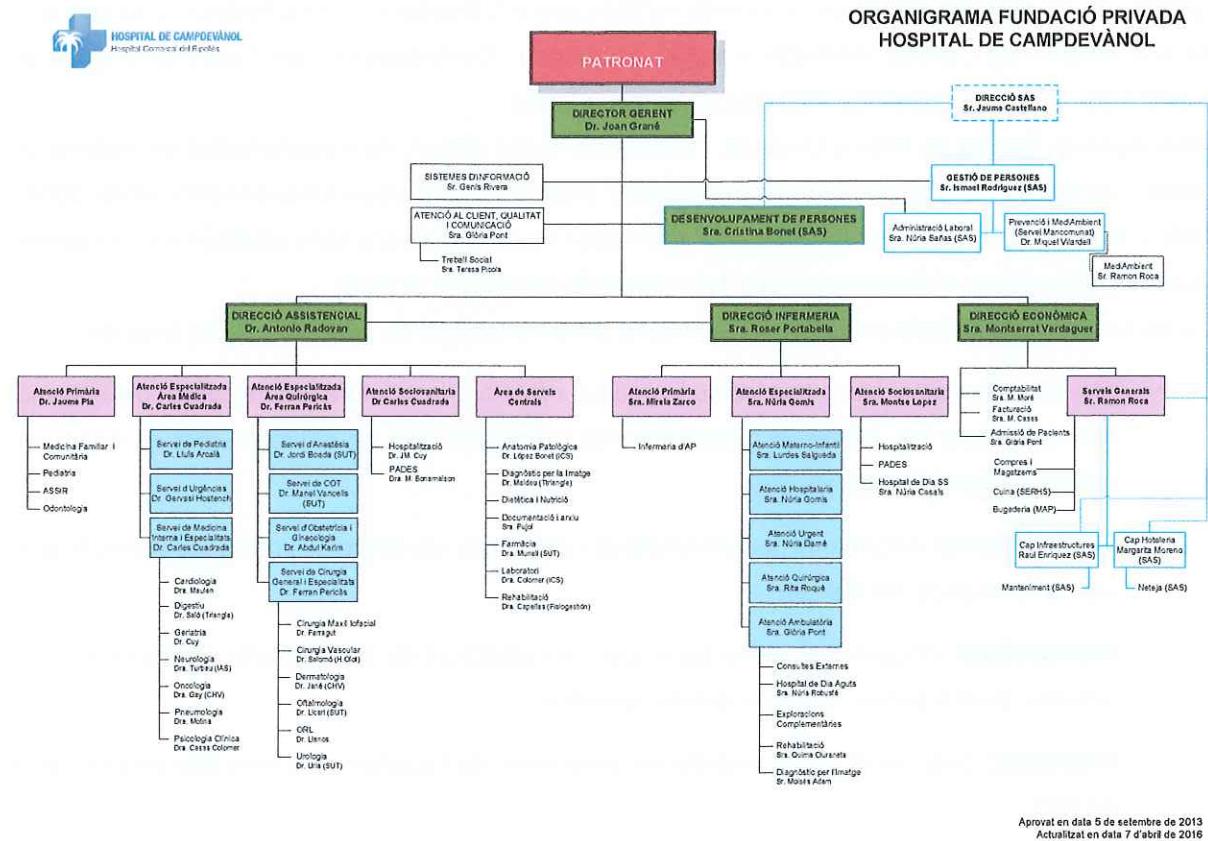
HOSPITAL DE CAMPDEVÀNOL
Hospital Comarcal del Ripollès

ORGANIGRAMA FUNDACIÓ PRIVADA
HOSPITAL DE CAMPDEVÀNOL

PATRONAT

DIRECTOR GERENT
Dr. Joan Grané

DIRECCIÓ SAS
Sr. Jaume Castellano

SISTEMES D'INFORMACIÓ
Sr. Genís Rivera

GESTIÓ DE PERSONES
Sr. Ismael Rodríguez (SAS)

ATENCIÓ AL CLIENT, QUALITAT I COMUNICACIÓ
Sra. Glòria Pont

DESENVOLUPAMENT DE PERSONES
Sra. Cristina Bonet (SAS)

Administració Laboral
Sra. Núria Bañas (SAS)

Prevenció i MediAmbient
(Servei Mancomunat)
Dr. Miquel Vilardell

MediAmbient
Sr. Ramon Roca

Treball Social
Sra. Teresa Picola

DIRECCIÓ ASSISTENCIAL
Dr. Antonio Radovan

DIRECCIÓ INFERMERIA
Sra. Roser Portabella

DIRECCIÓ ECONÒMICA
Sra. Montserrat Verdaguer

Atenció Primària
Dr. Jaume Pla

Medicina Familiar i Comunitària
Pediatria
ASSIR
Odontologia

Atenció Especialitzada Àrea Mèdica
Dr. Carles Cuadrada

Servei de Pediatria
Dr. Lluís Arcalà

Servei d'Urgències
Dr. Gervasi Hostench

Servei de Medicina Interna i Especialitats
Dr. Carles Cuadrada

Cardiologia
Dr. Maulen
Digestiu
Dr. Saló (Triangle)
Geriatria
Dr. Cuy
Neurologia
Dra. Turbau (IAS)
Oncologia
Dr. Gay (CHV)
Pneumologia
Dra. Molina
Psicologia Clínica
Dra. Cases Colomer

Atenció Especialitzada Àrea Quirúrgica
Dr. Ferran Pericàs

Servei d'Anestèsia
Dr. Jordi Boada (SUT)

Servei de COT
Dr. Manel Vancells (SUT)

Servei d'Obstetrícia i Ginecologia
Dr. Abdul Karim

Servei de Cirurgia General i Especialitats
Dr. Ferran Pericàs

Cirurgia Maxil·lofacial
Dr. Farragut
Cirurgia Vascular
Dr. Salomó (H.Olot)
Dermatologia
Dr. Jané (CHV)
Oftalmologia
Dr. Llcari (SUT)
ORL
Dr. Llanos
Urologia
Dr. Ulla (SUT)

Atenció Sociosanitària
Dr. Carles Cuadrada

Hospitalització
Dr. JM. Cuy
PADES
Dra. M. Bonamaison

Àrea de Serveis Centrals

Anatomia Patològica
Dr. López Bonet (ICS)
Diagnòstic per la Imatge
Dr. Maideu (Triangle)
Dietètica i Nutrició
Documentació i arxiu
Sra. Pujol
Farmàcia
Dra. Murall (SUT)
Laboratori
Dra. Colomer (ICS)
Rehabilitació
Dra. Capellas (Fisiogestión)

Atenció Primària
Sra. Mireia Zarco

Infermeria d'AP

Atenció Especialitzada
Sra. Núria Gomis

Atenció Materno-Infantil
Sra. Lurdes Salgueda

Atenció Hospitalària
Sra. Núria Gomis

Atenció Urgent
Sra. Núria Damé

Atenció Quirúrgica
Sra. Rita Roqué

Atenció Ambulatòria
Sra. Glòria Pont

Consultes Externes
Hospital de Dia Aguts
Sra. Núria Robusté
Exploracions Complementàries
Rehabilitació
Sra. Quima Ouraneta
Diagnòstic per l'imatge
Sr. Moisès Aden

Atenció Sociosanitària
Sra. Montse Lopez

Hospitalització
PADES
Hospital de Dia SS
Sra. Núria Casals

Comptabilitat
Sra. M. Moré
Facturació
Sra. M. Cases
Admissió de Pacients
Sra. Glòria Pont
Compres i Magatzems
Cuina (SERHS)
Bugaderia (MAP)

Serveis Generals
Sr. Ramon Roca

Cap Infraestructures
Raül Enríquez (SAS)

Cap Hoteleria
Margarita Moreno (SAS)

Manteniment (SAS)
Neteja (SAS)

Aprovat en data 5 de setembre de 2013
Actualitzat en data 7 d'abril de 2016